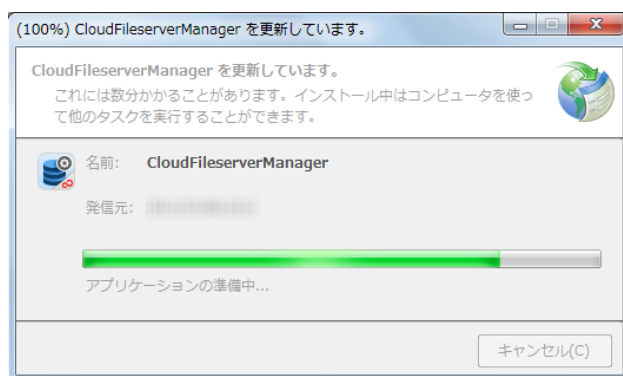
(100%) CloudFileserverManager を更新しています。

CloudFileserverManager を更新しています。
これには数分かかることがあります。インストール中はコンピュータを使って他のタスクを実行することができます。

名前: CloudFileserverManager

発信元: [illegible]

アプリケーションの準備中...

キャンセル(C)